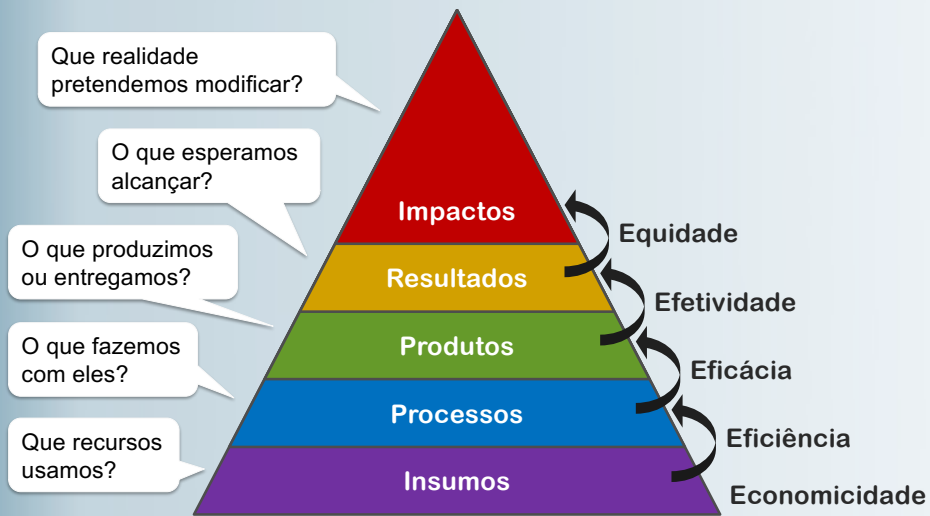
Que realidade pretendemos modificar?

O que esperamos alcançar?

O que produzimos ou entregamos?

O que fazemos com eles?

Que recursos usamos?

Impactos

Resultados

Produtos

Processos

Insumos

Equidade

Efetividade

Eficácia

Eficiência

Economicidade